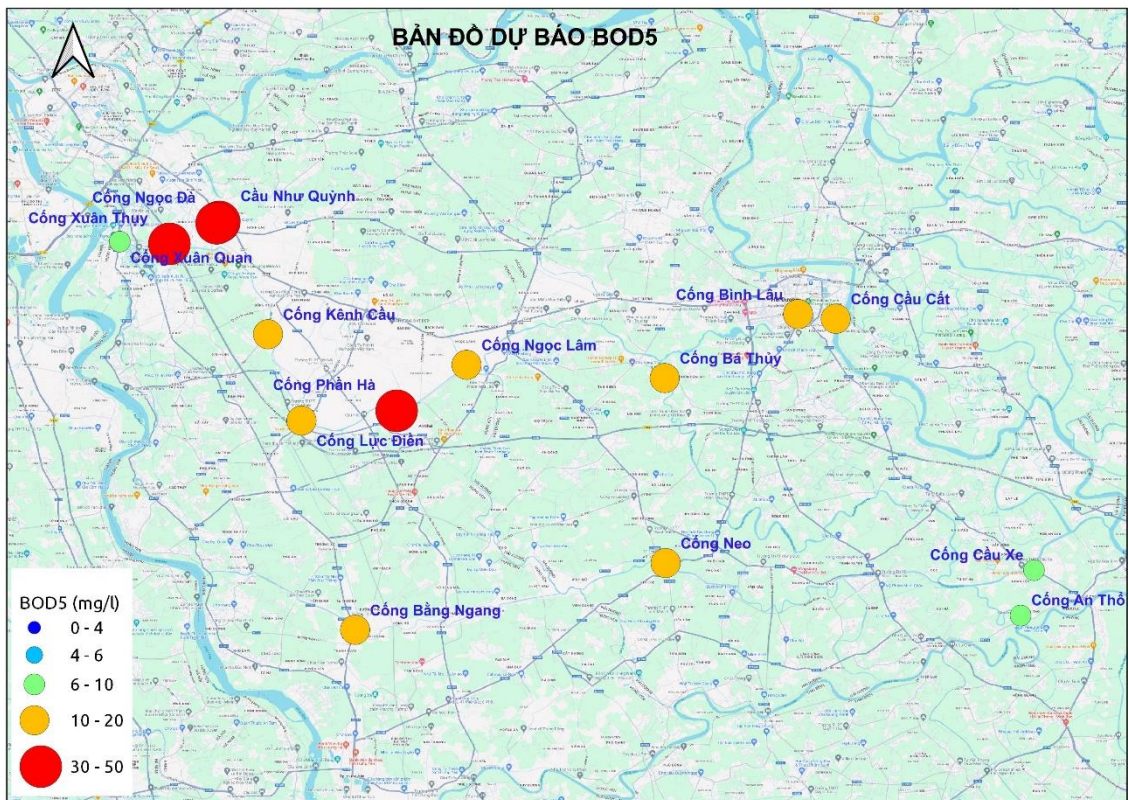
BẢN ĐỒ DỰ BÁO BOD5

Cống Ngọc Đà
Cầu Như Quỳnh
Cống Xuân Thụy
Cống Xuân Quan
Cống Kênh Cầu
Cống Ngọc Lâm
Cống Bình Lâu
Cống Cầu Cất
Cống Bá Thủy
Cống Phần Hà
Cống Lực Điền
Cống Neo
Cống Cầu Xe
Cống An Thổ
Cống Bằng Ngang

BOD5 (mg/l)
0 - 4
4 - 6
6 - 10
10 - 20
30 - 50